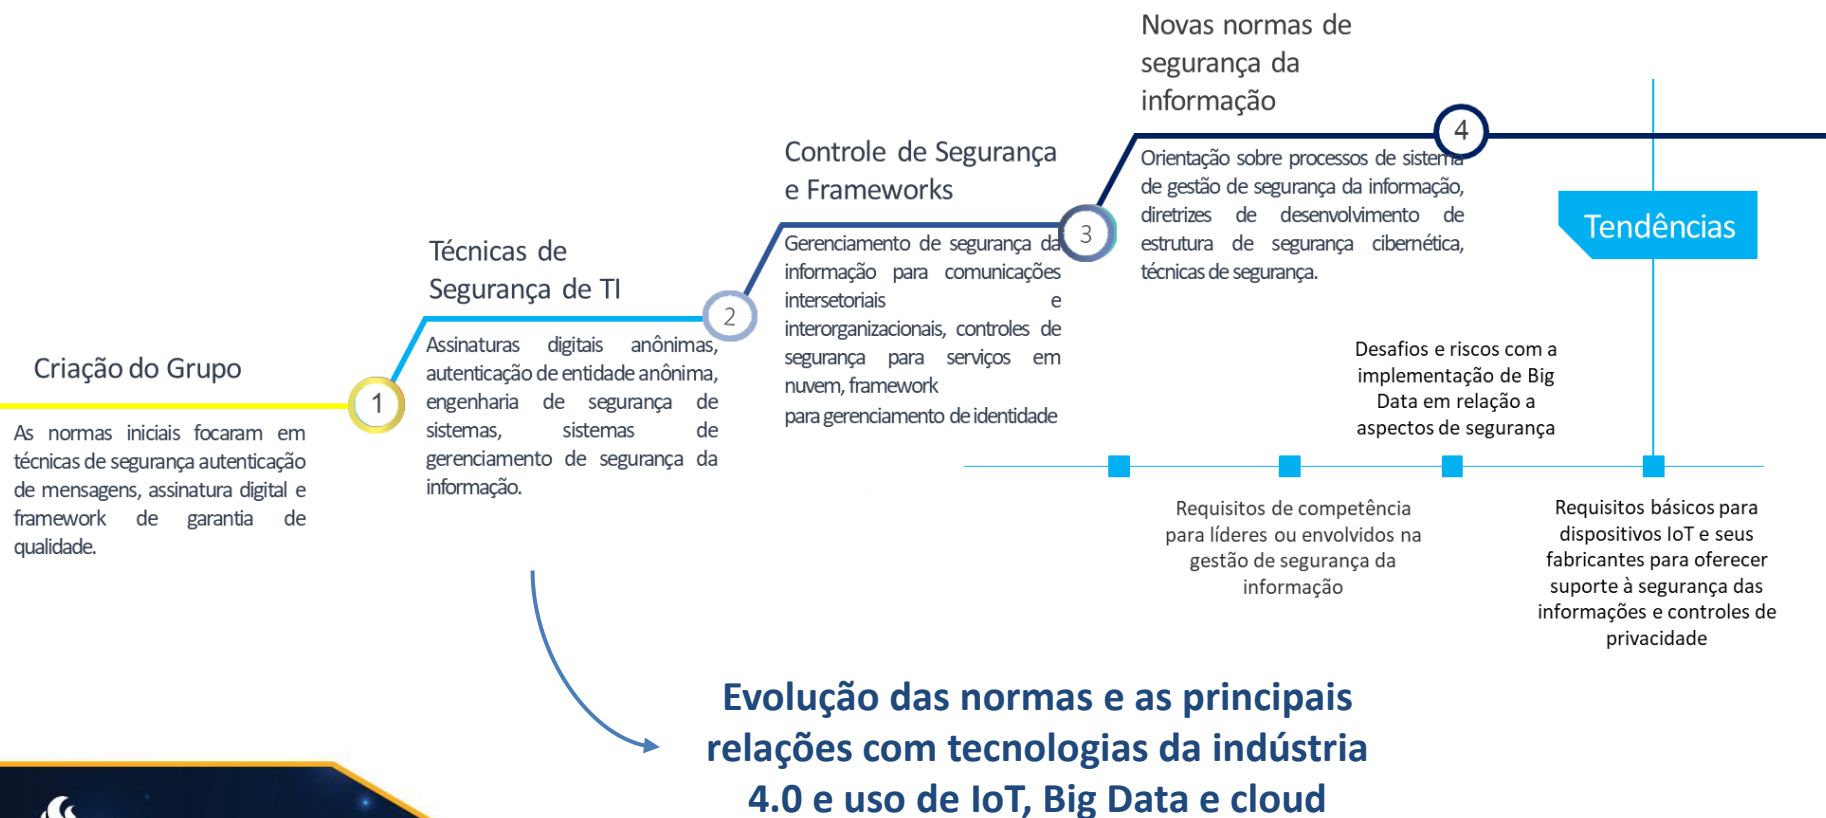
Novas normas de segurança da informação

4

Orientação sobre processos de sistema de gestão de segurança da informação, diretrizes de desenvolvimento de estrutura de segurança cibernética, técnicas de segurança.

Tendências

Controle de Segurança e Frameworks

3

Gerenciamento de segurança da informação para comunicações intersetoriais e interorganizacionais, controles de segurança para serviços em nuvem, framework para gerenciamento de identidade

Técnicas de Segurança de TI

2

Assinaturas digitais anônimas, autenticação de entidade anônima, engenharia de segurança de sistemas, sistemas de gerenciamento de segurança da informação.

Criação do Grupo

1

As normas iniciais focaram em técnicas de segurança autenticação de mensagens, assinatura digital e framework de garantia de qualidade.

Desafios e riscos com a implementação de Big Data em relação a aspectos de segurança

Requisitos de competência para líderes ou envolvidos na gestão de segurança da informação

Requisitos básicos para dispositivos IoT e seus fabricantes para oferecer suporte à segurança das informações e controles de privacidade

Evolução das normas e as principais relações com tecnologias da indústria 4.0 e uso de IoT, Big Data e cloud